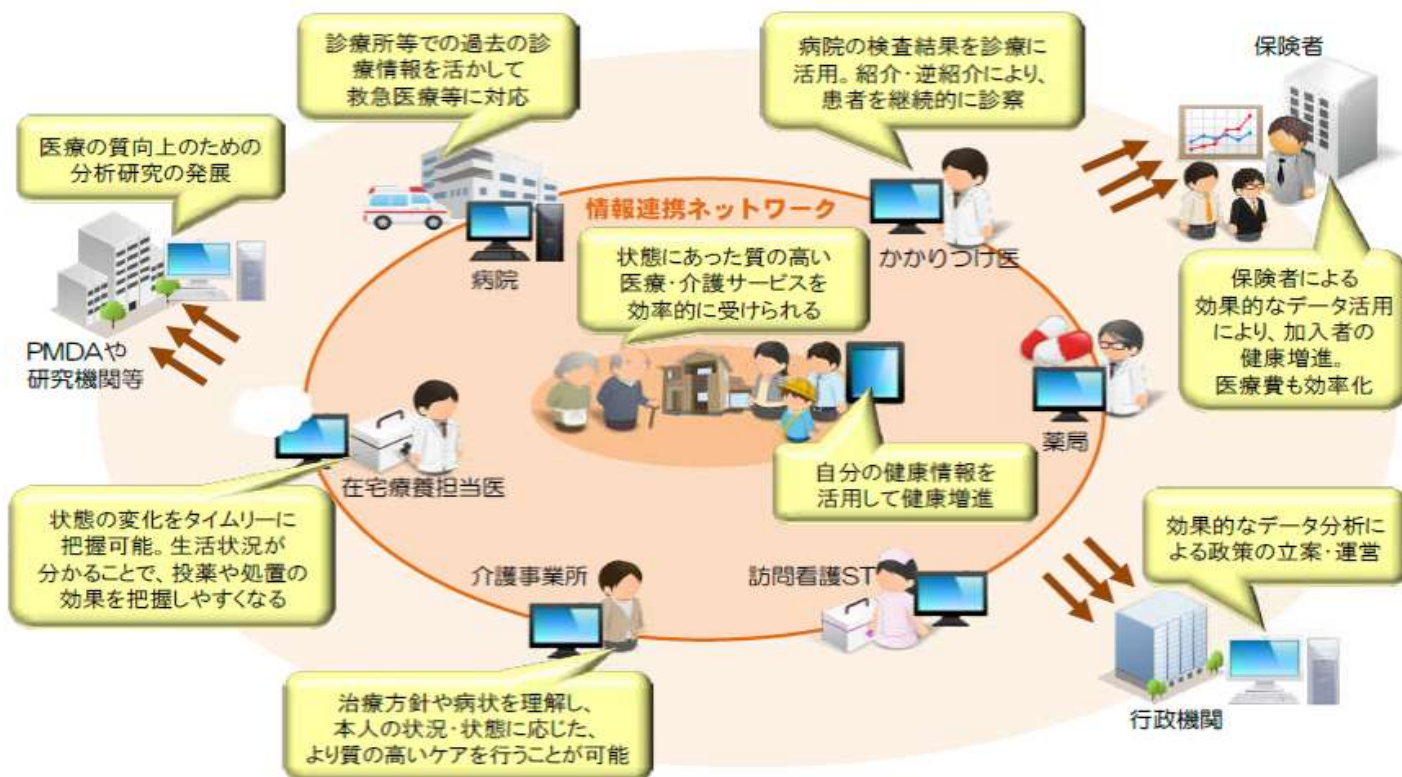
診療所等での過去の診療情報を活かして救急医療等に対応

病院の検査結果を診療に活用。紹介・逆紹介により、患者を継続的に診察

保険者

医療の質向上のための分析研究の発展

情報連携ネットワーク

病院

かかりつけ医

状態にあった質の高い医療・介護サービスを効率的に受けられる

保険者による効果的なデータ活用により、加入者の健康増進。医療費も効率化

PMDAや研究機関等

薬局

在宅療養担当医

自分の健康情報を活用して健康増進

状態の変化をタイムリーに把握可能。生活状況が分かることで、投薬や処置の効果を把握しやすくなる

介護事業所

訪問看護ST

効果的なデータ分析による政策の立案・運営

治療方針や病状を理解し、本人の状況・状態に応じた、より質の高いケアを行うことが可能

行政機関